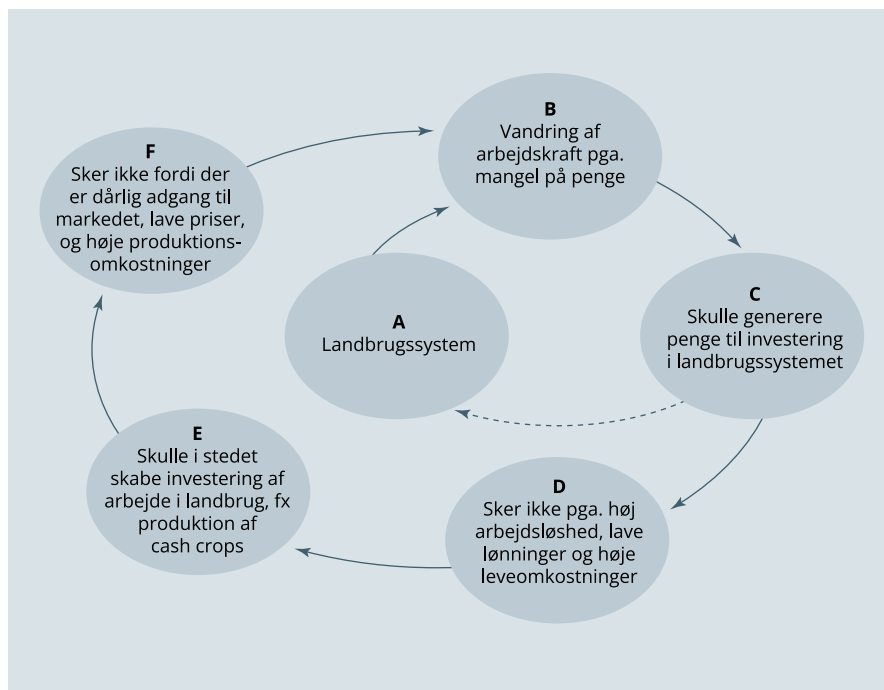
F
Sker ikke fordi der er dårlig adgang til markedet, lave priser, og høje produktionsomkostninger

B
Vandring af arbejdskraft pga. mangel på penge

A
Landbrugssystem

C
Skulle generere penge til investering i landbrugssystemet

E
Skulle i stedet skabe investering af arbejde i landbrug, fx produktion af cash crops

D
Sker ikke pga. høj arbejdsløshed, lave lønninger og høje leveomkostninger